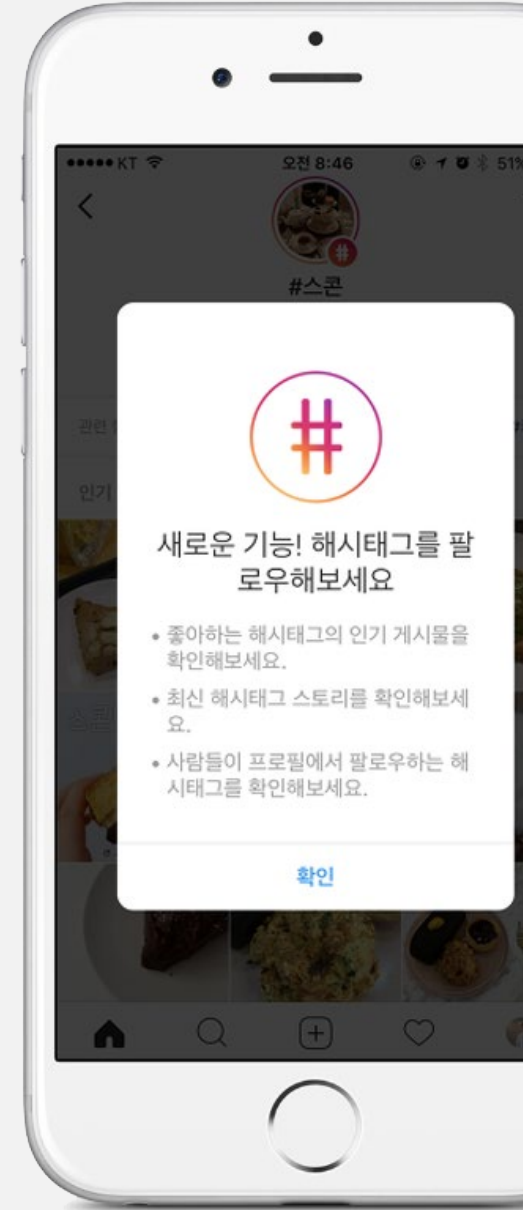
••••• KT 오전 8:46 51%

#스콘

관련 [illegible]

인기

새로운 기능! 해시태그를 팔로우해보세요

• 좋아하는 해시태그의 인기 게시물을 확인해보세요.

• 최신 해시태그 스토리를 확인해보세요.

• 사람들이 프로필에서 팔로우하는 해시태그를 확인해보세요.

확인